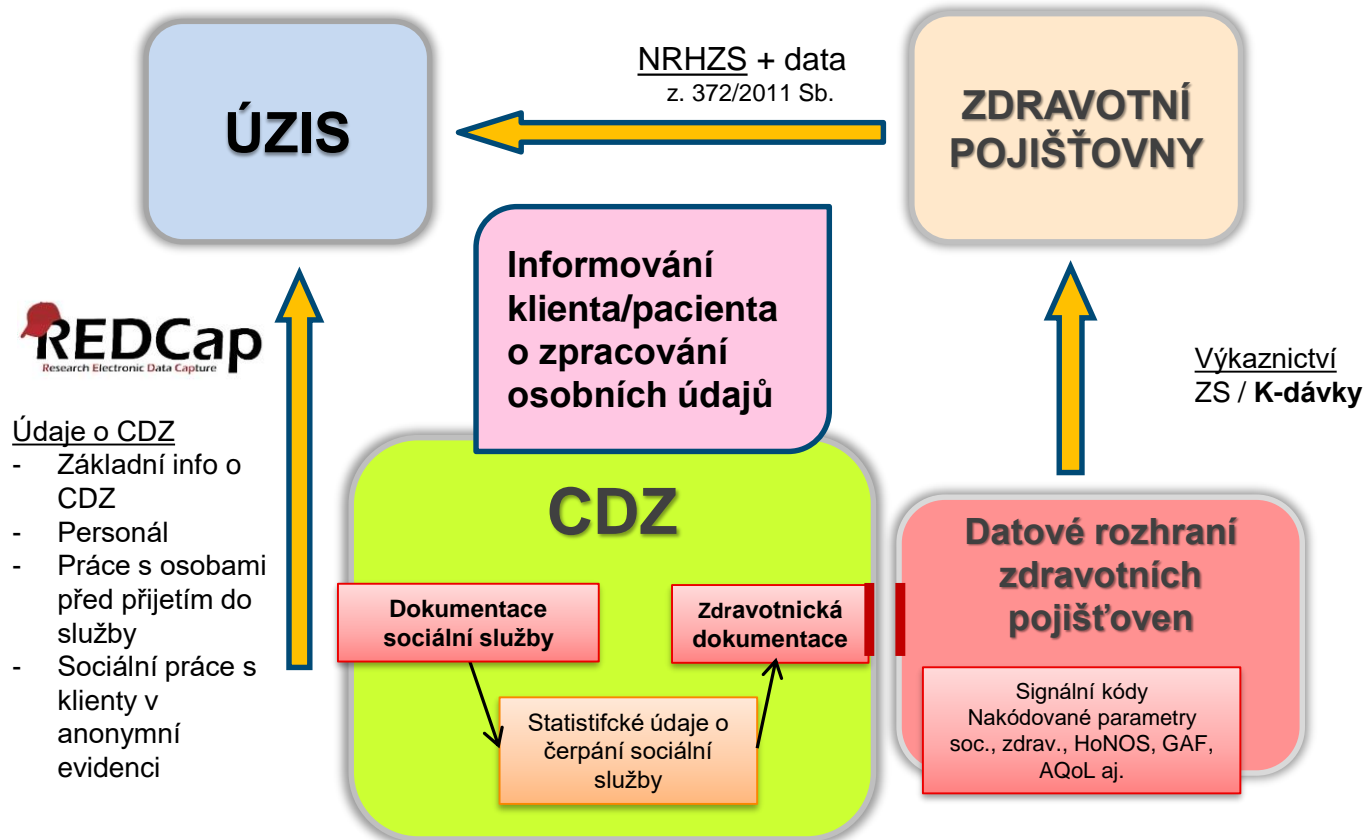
ÚZIS

NRHZS + data
z. 372/2011 Sb.

ZDRAVOTNÍ POJIŠŤOVNY

Informování klienta/pacienta o zpracování osobních údajů

REDCap
Research Electronic Data Capture

Údaje o CDZ
- Základní info o CDZ
- Personál
- Práce s osobami před přijetím do služby
- Sociální práce s klienty v anonymní evidenci

Výkaznictví
ZS / **K-dávky**

CDZ

Dokumentace sociální služby

Zdravotnická dokumentace

Statistifcké údaje o čerpání sociální služby

Datové rozhraní zdravotních pojišťoven

Signální kódy
Nakódované parametry
soc., zdrav., HoNOS, GAF, AQoL aj.